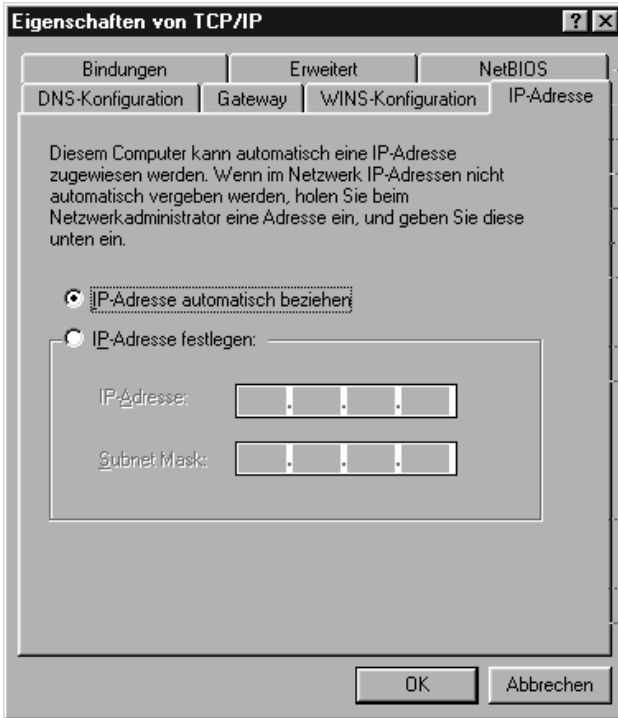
Eigenschaften von TCP/IP

?

Bindungen

Erweitert

NetBIOS

DNS-Konfiguration

Gateway

WINS-Konfiguration

IP-Adresse

Diesem Computer kann automatisch eine IP-Adresse zugewiesen werden. Wenn im Netzwerk IP-Adressen nicht automatisch vergeben werden, holen Sie beim Netzwerkadministrator eine Adresse ein, und geben Sie diese unten ein.

IP-Adresse automatisch beziehen

IP-Adresse festlegen:

IP-Adresse:

Subnet Mask:

OK

Abbrechen